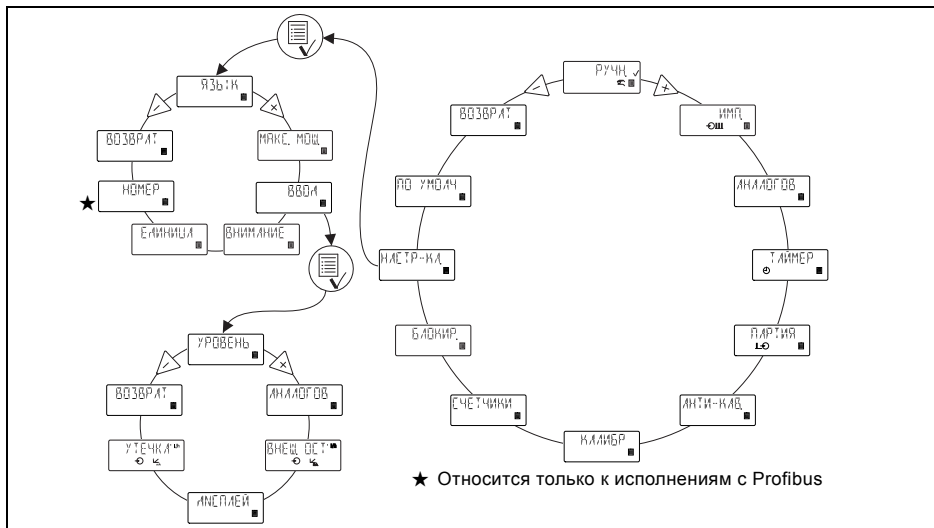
ЯЗЫК

ВОЗВРАТ

МАКС. МОЩ.

★ НОМЕР

ВВОД

ЕДИНИЦА

ВНИМАНИЕ

УРОВЕНЬ

ВОЗВРАТ

АНАЛОГОВ

УТЕЧКА

ВНЕШ. ОСТ.

ДИСПЛЕЙ

РУЧН.

ВОЗВРАТ

ИМП.

ПО УМОЛЧ.

АНАЛОГОВ

НАСТР-КА

ТАЙМЕР

БЛОКИР.

ПАРТИЯ

СЧЕТЧИКИ

АНТИ-КАВ.

КАЛИБР.

★ Относится только к исполнениям с Profibus